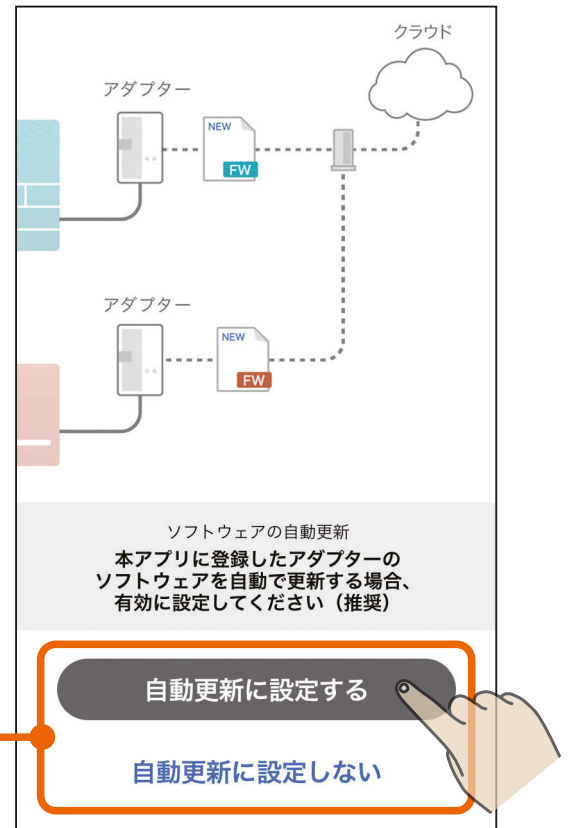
クラウド

アダプター

NEW
FW

アダプター

NEW
FW

ソフトウェアの自動更新
本アプリに登録したアダプターのソフトウェアを自動で更新する場合、有効に設定してください（推奨）

自動更新に設定する

自動更新に設定しない